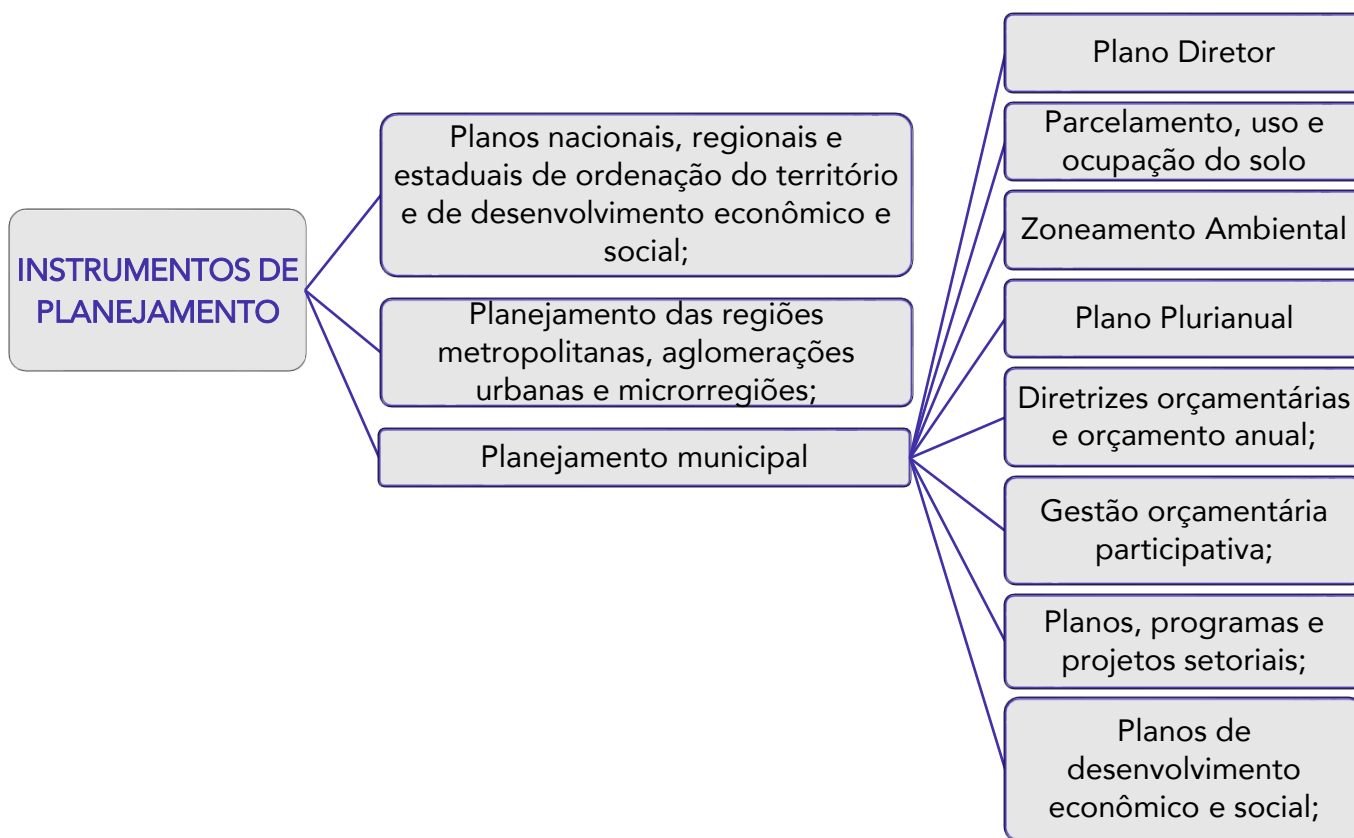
INSTRUMENTOS DE PLANEJAMENTO

Planos nacionais, regionais e estaduais de ordenação do território e de desenvolvimento econômico e social;

Planejamento das regiões metropolitanas, aglomerações urbanas e microrregiões;

Planejamento municipal

Plano Diretor

Parcelamento, uso e ocupação do solo

Zoneamento Ambiental

Plano Plurianual

Diretrizes orçamentárias e orçamento anual;

Gestão orçamentária participativa;

Planos, programas e projetos setoriais;

Planos de desenvolvimento econômico e social;